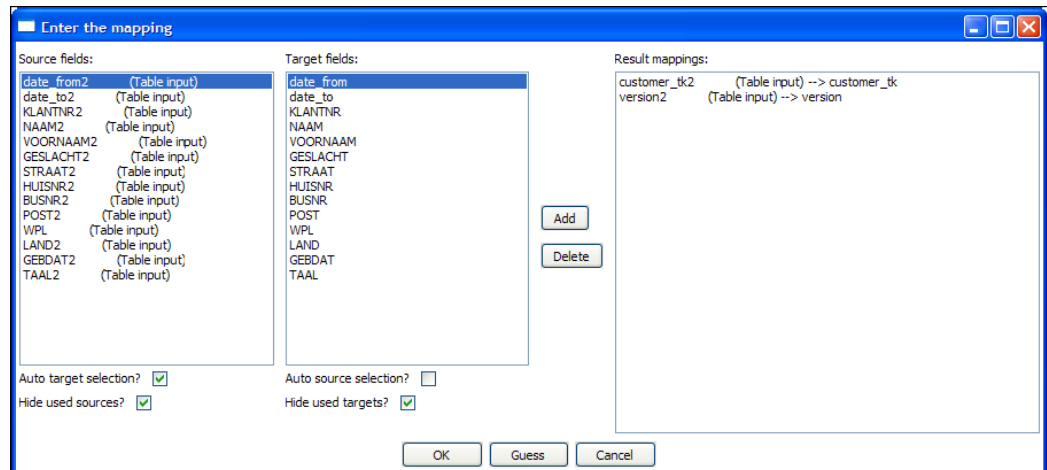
Enter the mapping

Source fields:
date_from2 (Table input)
date_to2 (Table input)
KLANTNR2 (Table input)
NAAM2 (Table input)
VOORNAAM2 (Table input)
GESLACHT2 (Table input)
STRAAT2 (Table input)
HUISNR2 (Table input)
BUSNR2 (Table input)
POST2 (Table input)
WPL (Table input)
LAND2 (Table input)
GEBDAT2 (Table input)
TAAL2 (Table input)

Auto target selection?
Hide used sources?

Target fields:
date_from
date_to
KLANTNR
NAAM
VOORNAAM
GESLACHT
STRAAT
HUISNR
BUSNR
POST
WPL
LAND
GEBDAT
TAAL

Auto source selection?
Hide used targets?

Add
Delete

Result mappings:
customer_tk2 (Table input) --> customer_tk
version2 (Table input) --> version

OK Guess Cancel